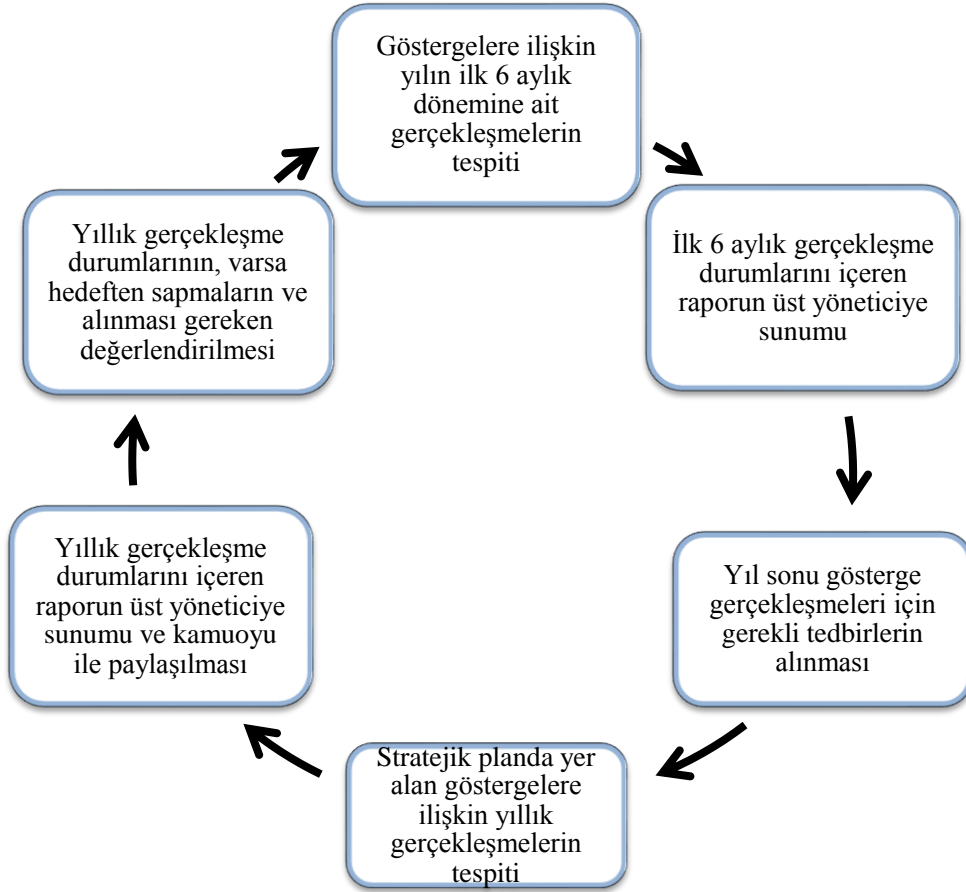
Göstergelere ilişkin yılın ilk 6 aylık dönemine ait gerçekleşmelerin tespiti

İlk 6 aylık gerçekleşme durumlarını içeren raporun üst yöneticiye sunumu

Yıl sonu gösterge gerçekleşmeleri için gerekli tedbirlerin alınması

Stratejik planda yer alan göstergelere ilişkin yıllık gerçekleşmelerin tespiti

Yıllık gerçekleşme durumlarını içeren raporun üst yöneticiye sunumu ve kamuoyu ile paylaşılması

Yıllık gerçekleşme durumlarının, varsa hedeften sapmaların ve alınması gereken değerlendirilmesi